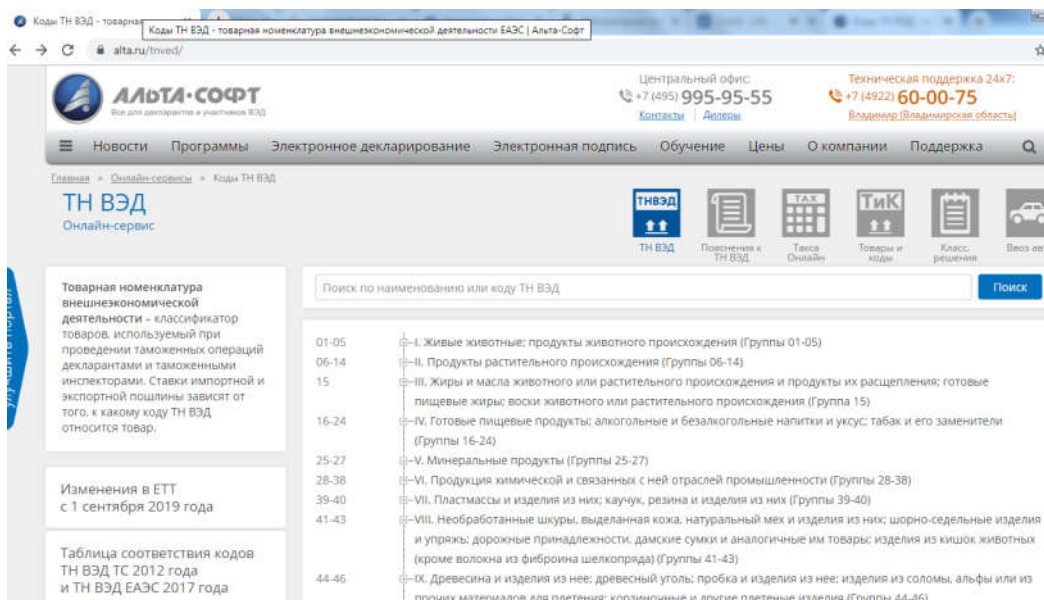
Коды ТН ВЭД - товарная
Коды ТН ВЭД - товарная номенклатура внешнеэкономической деятельности ЕАЭС | Альта-Софт
alta.ru/tnved/

АЛЬТА·СОФТ
Все для декларантов и участников ВЭД
Центральный офис:
+7 (495) 995-95-55
Контакты | Дилеры
Техническая поддержка 24х7:
+7 (4922) 60-00-75
Владимир (Владимирская область)

Новости Программы Электронное декларирование Электронная подпись Обучение Цены О компании Поддержка

Главная » Онлайн-сервисы » Коды ТН ВЭД
ТН ВЭД
Онлайн-сервис

ТНВЭД ТН ВЭД
Пояснения к ТН ВЭД
TAX Такса Онлайн
ТиК Товары и коды
Класс. решения
Ввоз ав

Товарная номенклатура внешнеэкономической деятельности – классификатор товаров, используемый при проведении таможенных операций декларантами и таможенными инспекторами. Ставки импортной и экспортной пошлины зависят от того, к какому коду ТН ВЭД относится товар.

Изменения в ЕТТ с 1 сентября 2019 года

Таблица соответствия кодов ТН ВЭД ТС 2012 года и ТН ВЭД ЕАЭС 2017 года

Поиск по наименованию или коду ТН ВЭД
Поиск

01-05 I. Живые животные; продукты животного происхождения (Группы 01-05)
06-14 II. Продукты растительного происхождения (Группы 06-14)
15 III. Жиры и масла животного или растительного происхождения и продукты их расщепления; готовые пищевые жиры; воски животного или растительного происхождения (Группа 15)
16-24 IV. Готовые пищевые продукты; алкогольные и безалкогольные напитки и уксус; табак и его заменители (Группы 16-24)
25-27 V. Минеральные продукты (Группы 25-27)
28-38 VI. Продукция химической и связанных с ней отраслей промышленности (Группы 28-38)
39-40 VII. Пластмассы и изделия из них; каучук, резина и изделия из них (Группы 39-40)
41-43 VIII. Необработанные шкуры, выделанная кожа, натуральный мех и изделия из них; шорно-седельные изделия и упряжь; дорожные принадлежности, дамские сумки и аналогичные им товары; изделия из кишок животных (кроме волокна из фиброина шелкопряда) (Группы 41-43)
44-46 IX. Древесина и изделия из нее; древесный уголь; пробка и изделия из нее; изделия из соломы, альфы или из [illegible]